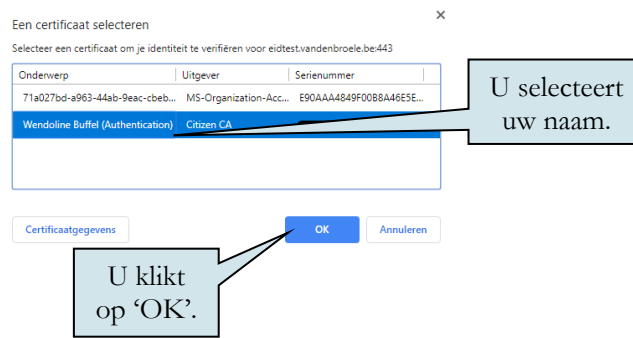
Een certificaat selecteren

×

Selecteer een certificaat om je identiteit te verifiëren voor eidtest.vandenbroele.be:443

| Onderwerp | Uitgever | Serienummer |
|---|---|---|
| 71a027bd-a963-44ab-9eac-cbeb... | MS-Organization-Acc... | E90AAA4849F00B8A46E5E... |
| Wendoline Buffel (Authentication) | Citizen CA | |

U selecteert uw naam.

Certificaatgegevens

OK

Annuleren

U klikt op 'OK'.